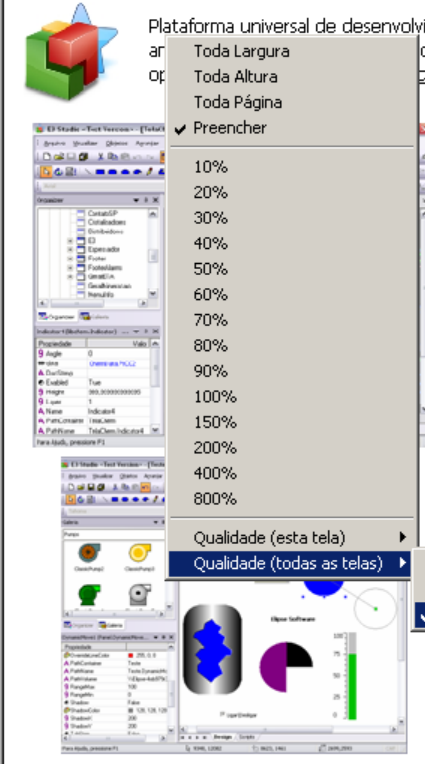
Plataforma universal de desenvolvi
an
op

Toda Largura
Toda Altura
Toda Página
✔ Preencher

10%
20%
30%
40%
50%
60%
70%
80%
90%
100%
150%
200%
400%
800%

Qualidade (esta tela)
Qualidade (todas as telas)

E3 Studio - Test Version
Arquivo Visualizar Objetos Agrupar
Organizer
Propriedade
Valor
Angle
0
Enabled
True
Name
Indicator4
Para Ajuda, pressione F1

E3 Studio - Test Version
Galeria
Organizer
Galeria
Propriedade
Elipse Software
Para Ajuda, pressione F1